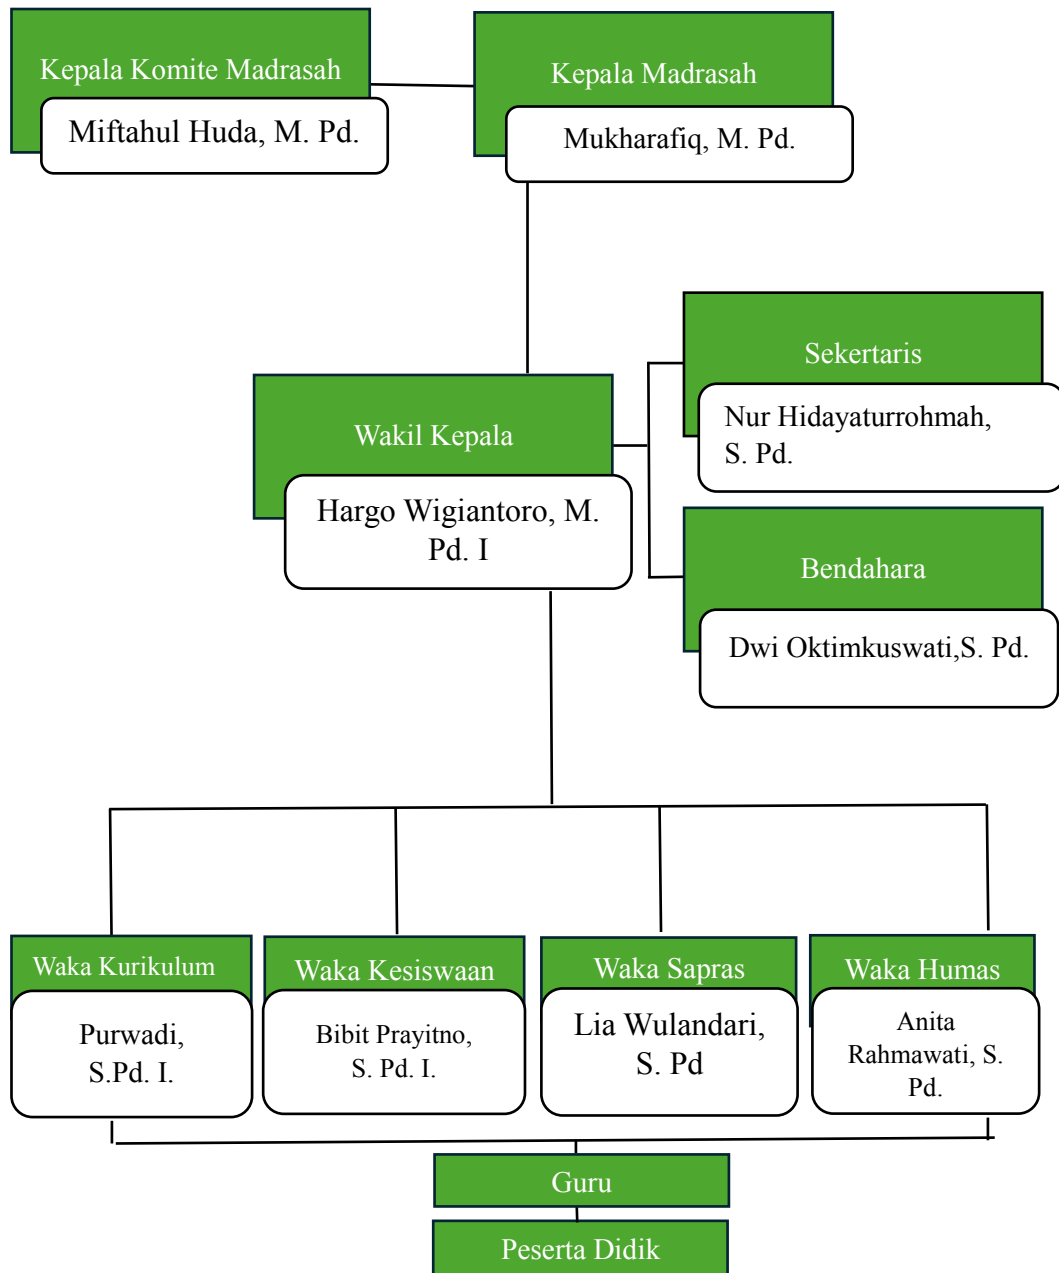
Kepala Komite Madrasah
Miftahul Huda, M. Pd.

Kepala Madrasah
Mukharafiq, M. Pd.

Wakil Kepala
Hargo Wigiantoro, M. Pd. I

Sekertaris
Nur Hidayaturrohmah, S. Pd.

Bendahara
Dwi Oktimkuswati,S. Pd.

Waka Kurikulum
Purwadi, S.Pd. I.

Waka Kesiswaan
Bibit Prayitno, S. Pd. I.

Waka Sapras
Lia Wulandari, S. Pd

Waka Humas
Anita Rahmawati, S. Pd.

Guru

Peserta Didik